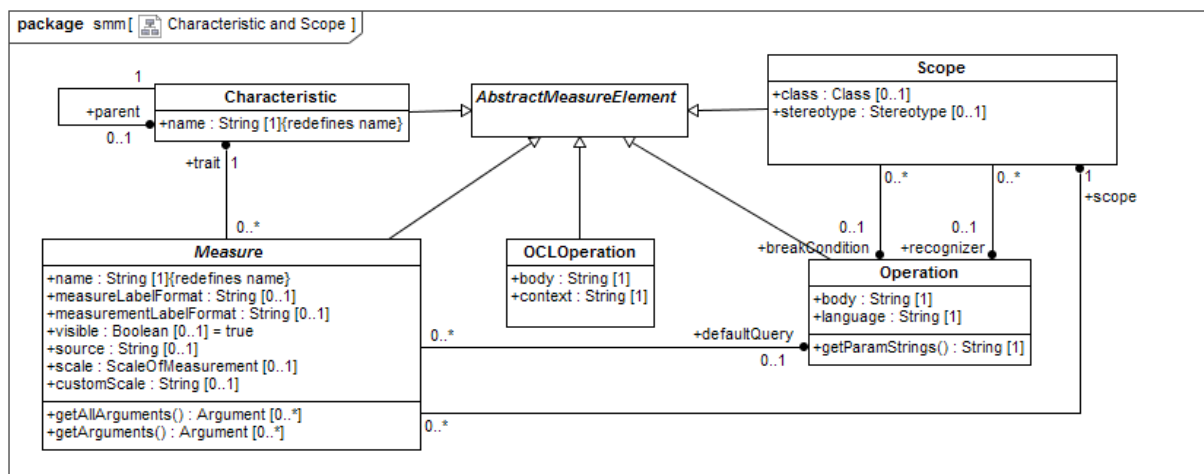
package smm [ Characteristic and Scope ]

1
+parent
0..1

Characteristic
+name : String [1]{redefines name}

AbstractMeasureElement

Scope
+class : Class [0..1]
+stereotype : Stereotype [0..1]

+trait 1

0..*

0..*

0..*

1
+scope

0..1
+breakCondition

0..1
+recognizer

Measure
+name : String [1]{redefines name}
+measureLabelFormat : String [0..1]
+measurementLabelFormat : String [0..1]
+visible : Boolean [0..1] = true
+source : String [0..1]
+scale : ScaleOfMeasurement [0..1]
+customScale : String [0..1]
+getAllArguments() : Argument [0..*]
+getArguments() : Argument [0..*]

OCLOperation
+body : String [1]
+context : String [1]

Operation
+body : String [1]
+language : String [1]
+getParamStrings() : String [1]

0..*
+defaultQuery
0..1

0..*